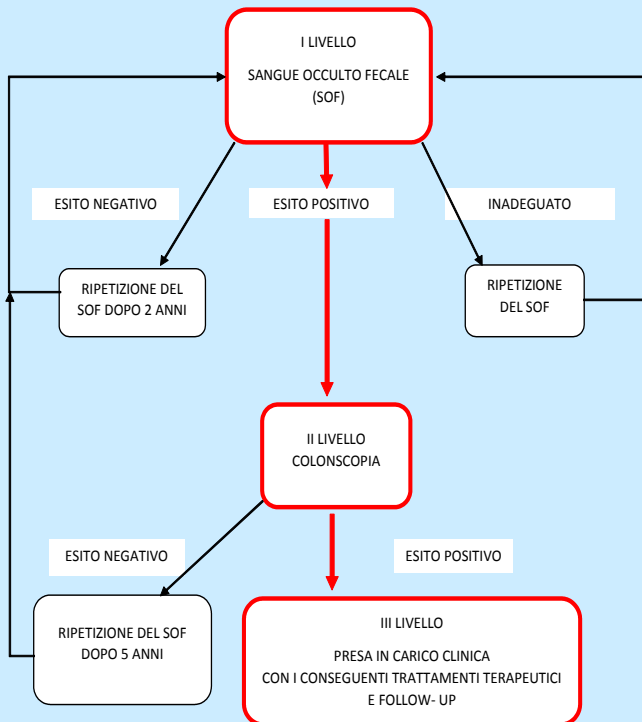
I LIVELLO

SANGUE OCCULTO FECALE (SOF)

ESITO NEGATIVO

ESITO POSITIVO

INADEGUATO

RIPETIZIONE DEL SOF DOPO 2 ANNI

RIPETIZIONE DEL SOF

II LIVELLO
COLONSCOPIA

ESITO NEGATIVO

ESITO POSITIVO

RIPETIZIONE DEL SOF DOPO 5 ANNI

III LIVELLO

PRESA IN CARICO CLINICA
CON I CONSEGUENTI TRATTAMENTI TERAPEUTICI
E FOLLOW- UP